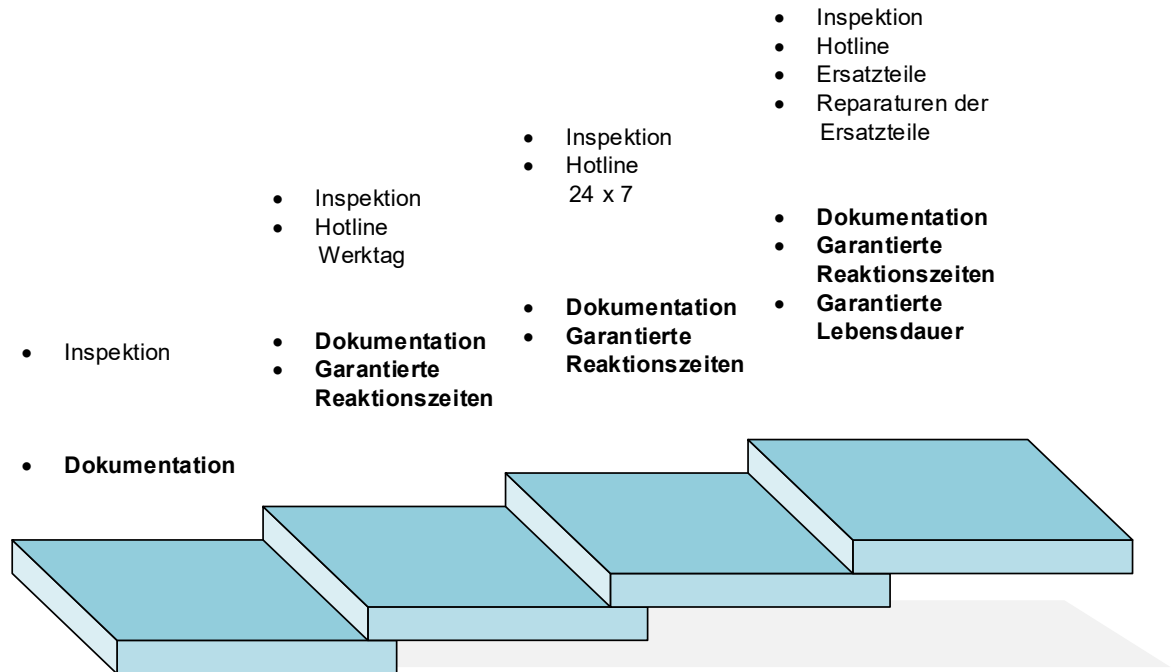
- Inspektion

- **Dokumentation**

- Inspektion
- Hotline
  Werktag

- **Dokumentation**
- **Garantierte Reaktionszeiten**

- Inspektion
- Hotline
  24 x 7

- **Dokumentation**
- **Garantierte Reaktionszeiten**

- Inspektion
- Hotline
- Ersatzteile
- Reparaturen der Ersatzteile

- **Dokumentation**
- **Garantierte Reaktionszeiten**
- **Garantierte Lebensdauer**